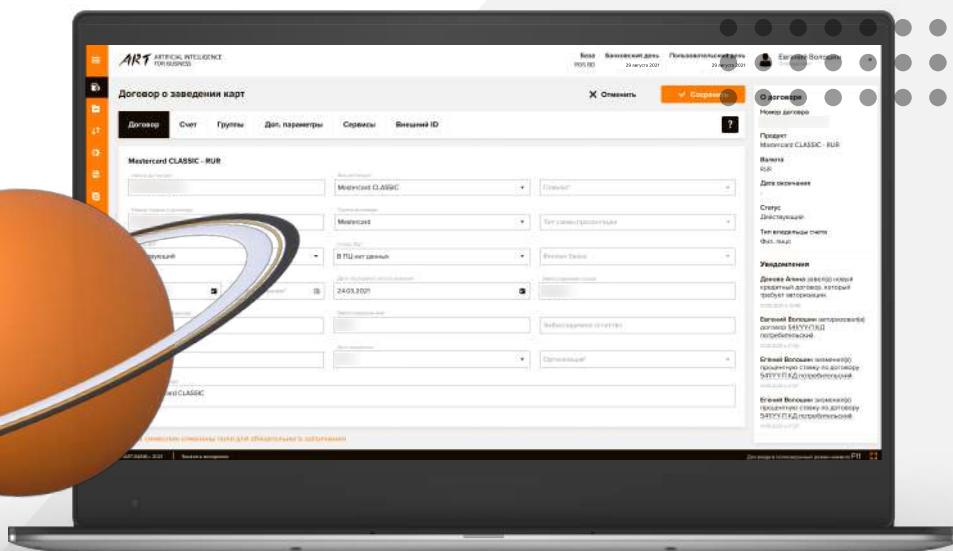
ART ARTIFICIAL INTELLIGENCE FOR BUSINESS

База Банковский день Пользовательский день
29 августа 2021 29 августа 2021

Евгений Волошин

Договор о заведении карт

Отменить Сохранить

Договор Счет Группы Доп. параметры Сервисы Внешний ID

?

Mastercard CLASSIC - RUR

Mastercard CLASSIC

Mastercard

В ПЦ отправлен

24.03.2021

Mastercard CLASSIC

О договоре

Номер договора

Продукт
Mastercard CLASSIC - RUR

Валюта
RUR

Дата окончания

Статус
Действующий

Тип владельца счета
Физ. лицо

Уведомления

Евгений Волошин авторизовал(а) договор

Евгений Волошин изменил(а) процентную ставку по договору

Евгений Волошин изменил(а) процентную ставку по договору